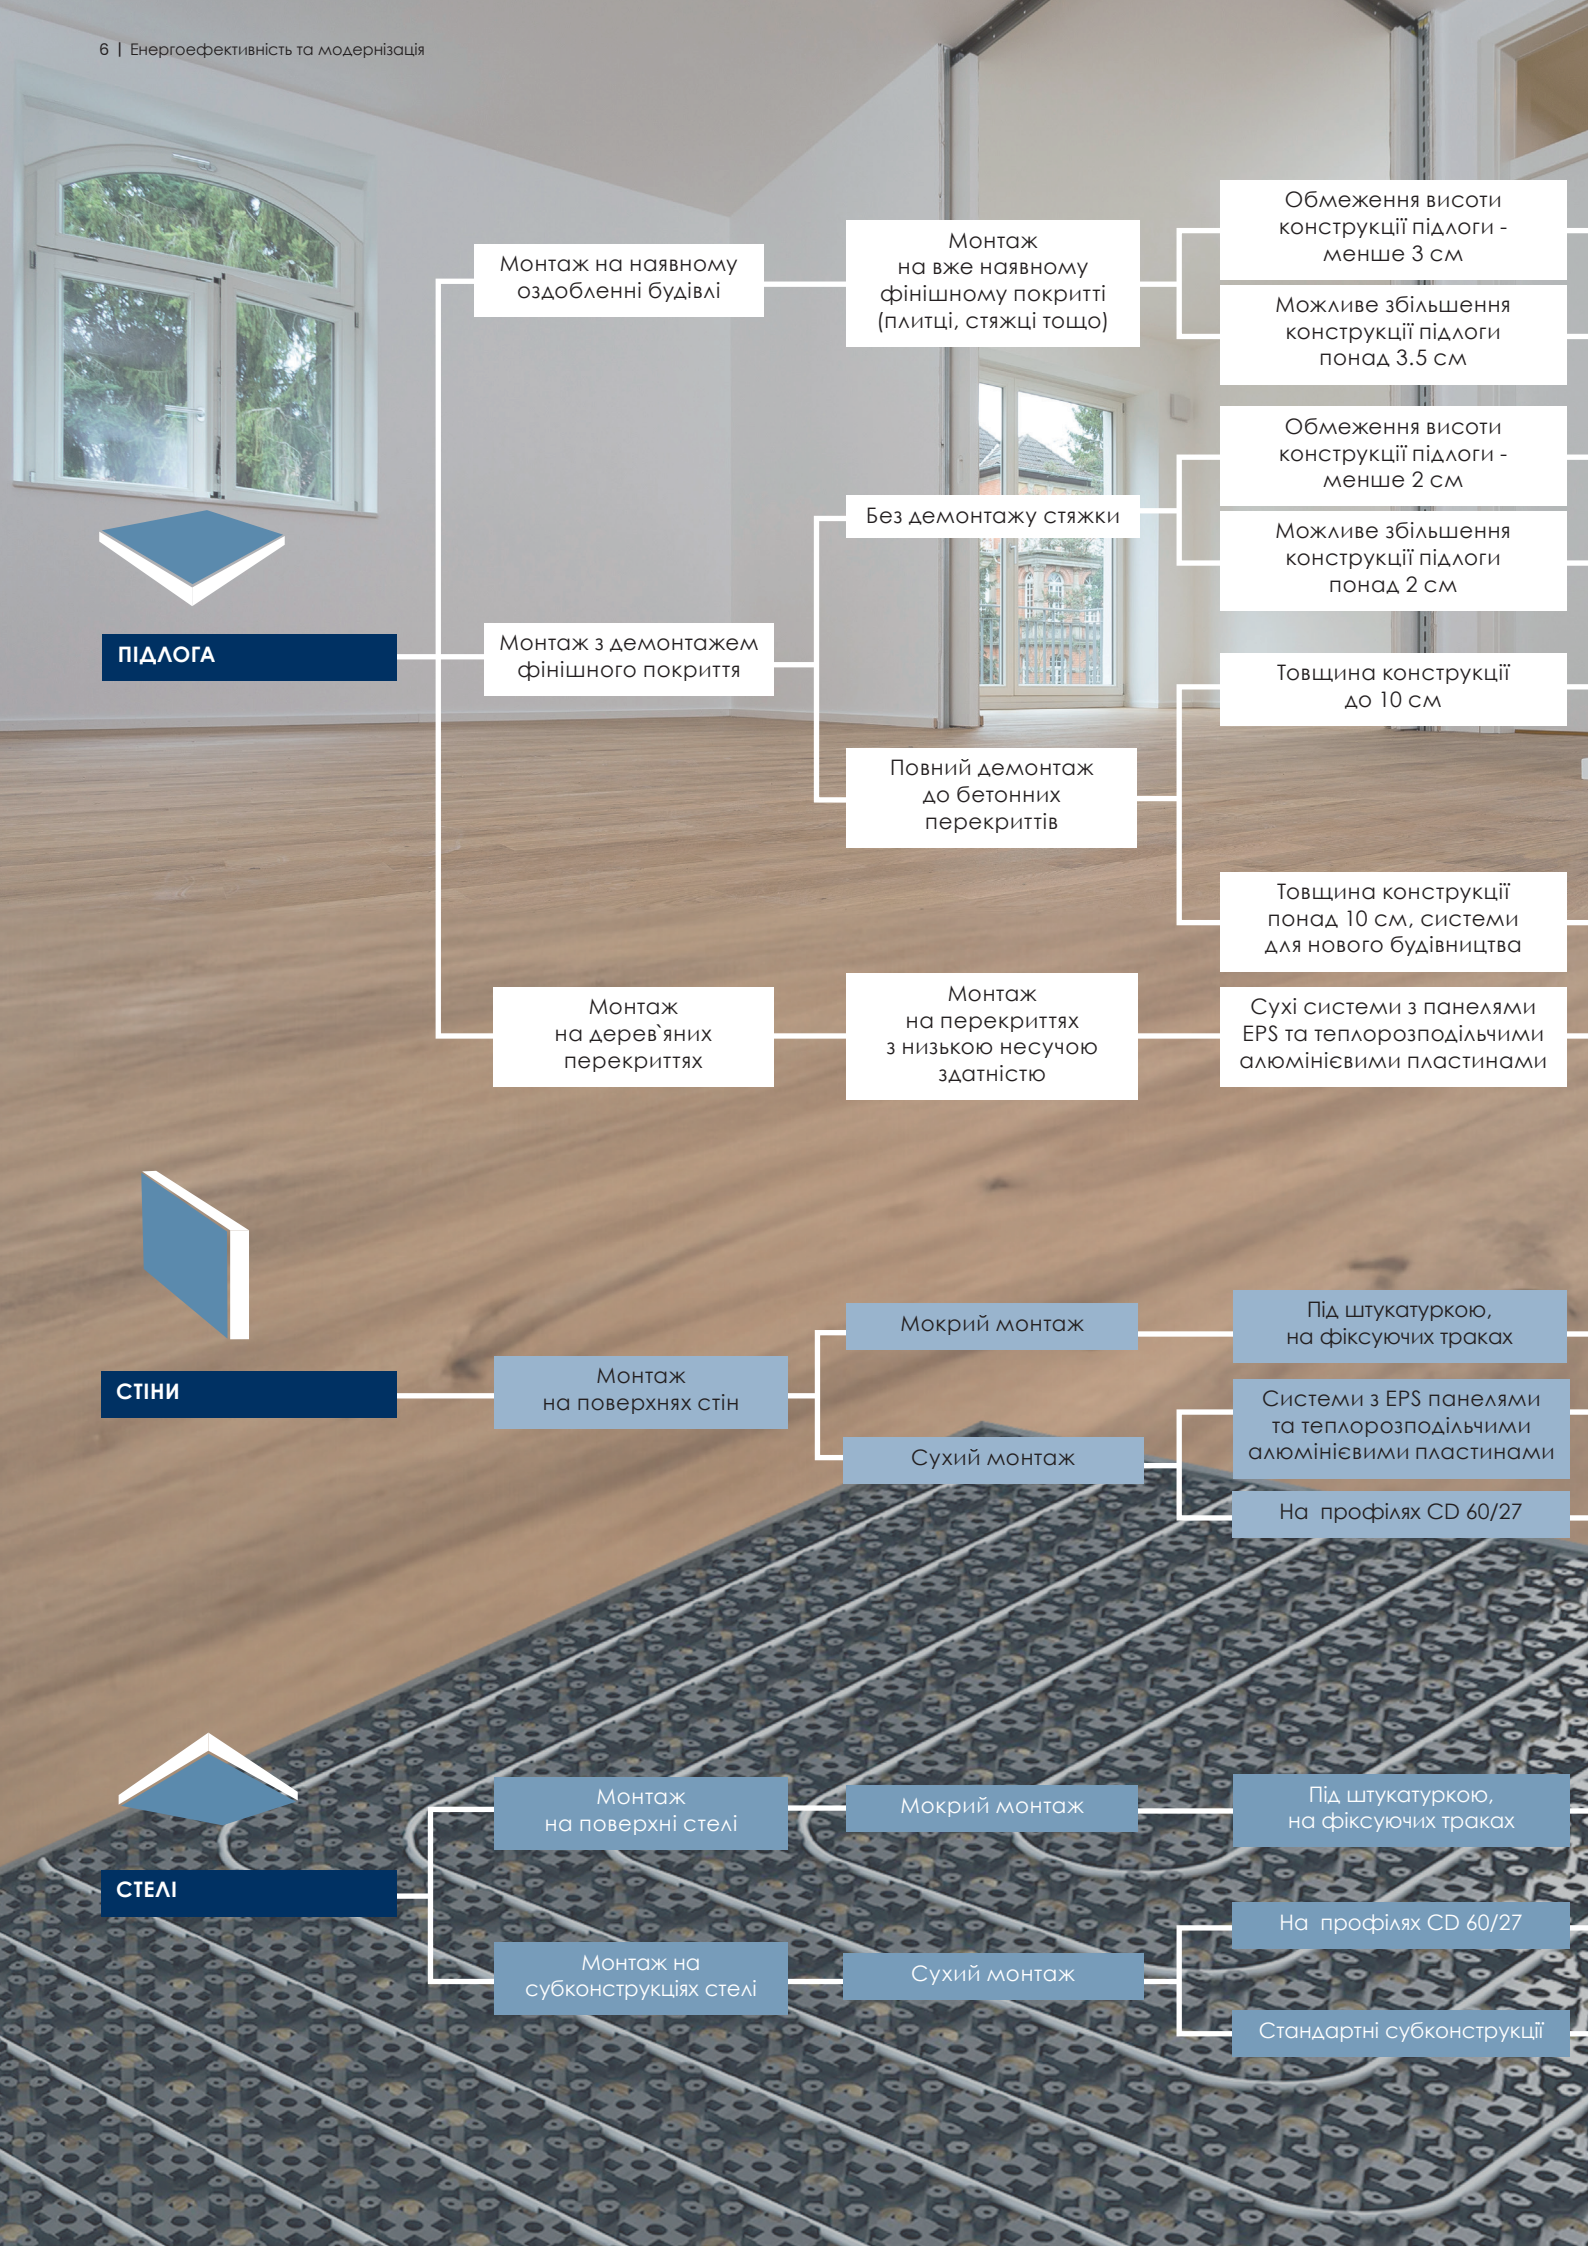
6 | Енергоефективність та модернізація

ПІДЛОГА

Монтаж на наявному оздобленні будівлі

Монтаж на вже наявному фінішному покритті (плитці, стяжці тощо)

Обмеження висоти конструкції підлоги - менше 3 см

Можливе збільшення конструкції підлоги понад 3.5 см

Монтаж з демонтажем фінішного покриття

Без демонтажу стяжки

Обмеження висоти конструкції підлоги - менше 2 см

Можливе збільшення конструкції підлоги понад 2 см

Повний демонтаж до бетонних перекриттів

Товщина конструкції до 10 см

Товщина конструкції понад 10 см, системи для нового будівництва

Монтаж на дерев`яних перекриттях

Монтаж на перекриттях з низькою несучою здатністю

Сухі системи з панелями EPS та теплорозподільчими алюмінієвими пластинами

СТІНИ

Монтаж на поверхнях стін

Мокрий монтаж

Під штукатуркою, на фіксуючих траках

Сухий монтаж

Системи з EPS панелями та теплорозподільчими алюмінієвими пластинами

На профілях CD 60/27

СТЕЛІ

Монтаж на поверхні стелі

Мокрий монтаж

Під штукатуркою, на фіксуючих траках

Монтаж на субконструкціях стелі

Сухий монтаж

На профілях CD 60/27

Стандартні субконструкції